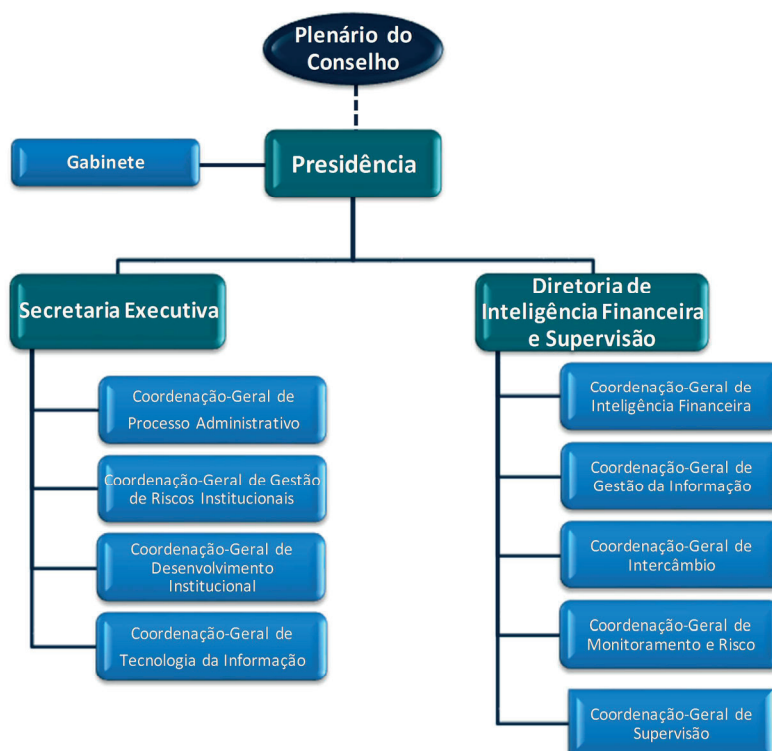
Plenário do Conselho

Gabinete

Presidência

Secretaria Executiva

Coordenação-Geral de Processo Administrativo

Coordenação-Geral de Gestão de Riscos Institucionais

Coordenação-Geral de Desenvolvimento Institucional

Coordenação-Geral de Tecnologia da Informação

Diretoria de Inteligência Financeira e Supervisão

Coordenação-Geral de Inteligência Financeira

Coordenação-Geral de Gestão da Informação

Coordenação-Geral de Intercâmbio

Coordenação-Geral de Monitoramento e Risco

Coordenação-Geral de Supervisão